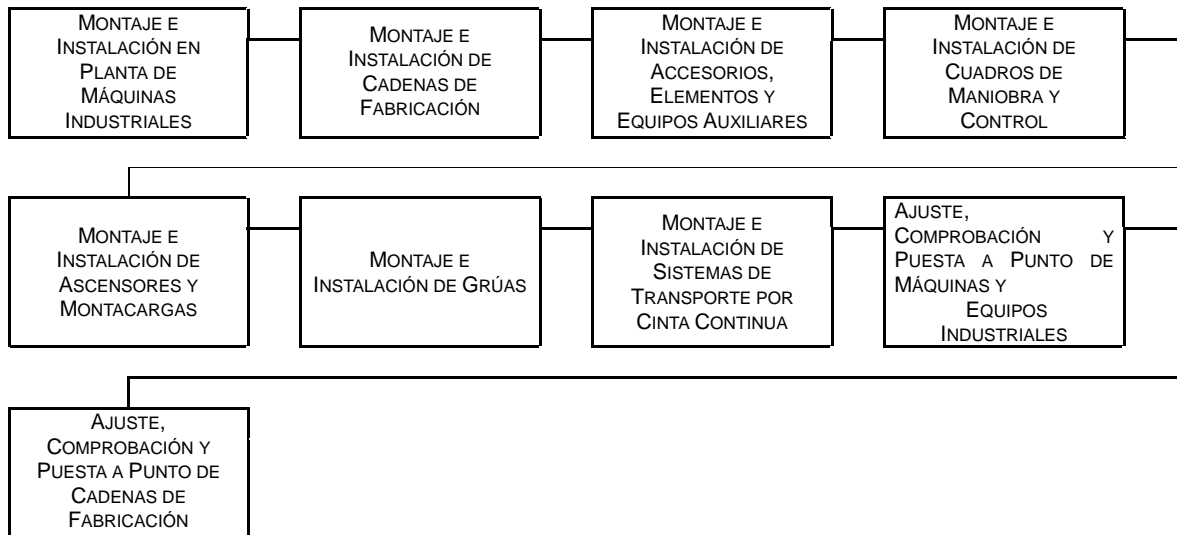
Montaje e Instalación en Planta de Máquinas Industriales

Montaje e Instalación de Cadenas de Fabricación

Montaje e Instalación de Accesorios, Elementos y Equipos Auxiliares

Montaje e Instalación de Cuadros de Maniobra y Control

Montaje e Instalación de Ascensores y Montacargas

Montaje e Instalación de Grúas

Montaje e Instalación de Sistemas de Transporte por Cinta Continua

Ajuste, Comprobación y Puesta a Punto de Máquinas y Equipos Industriales

Ajuste, Comprobación y Puesta a Punto de Cadenas de Fabricación